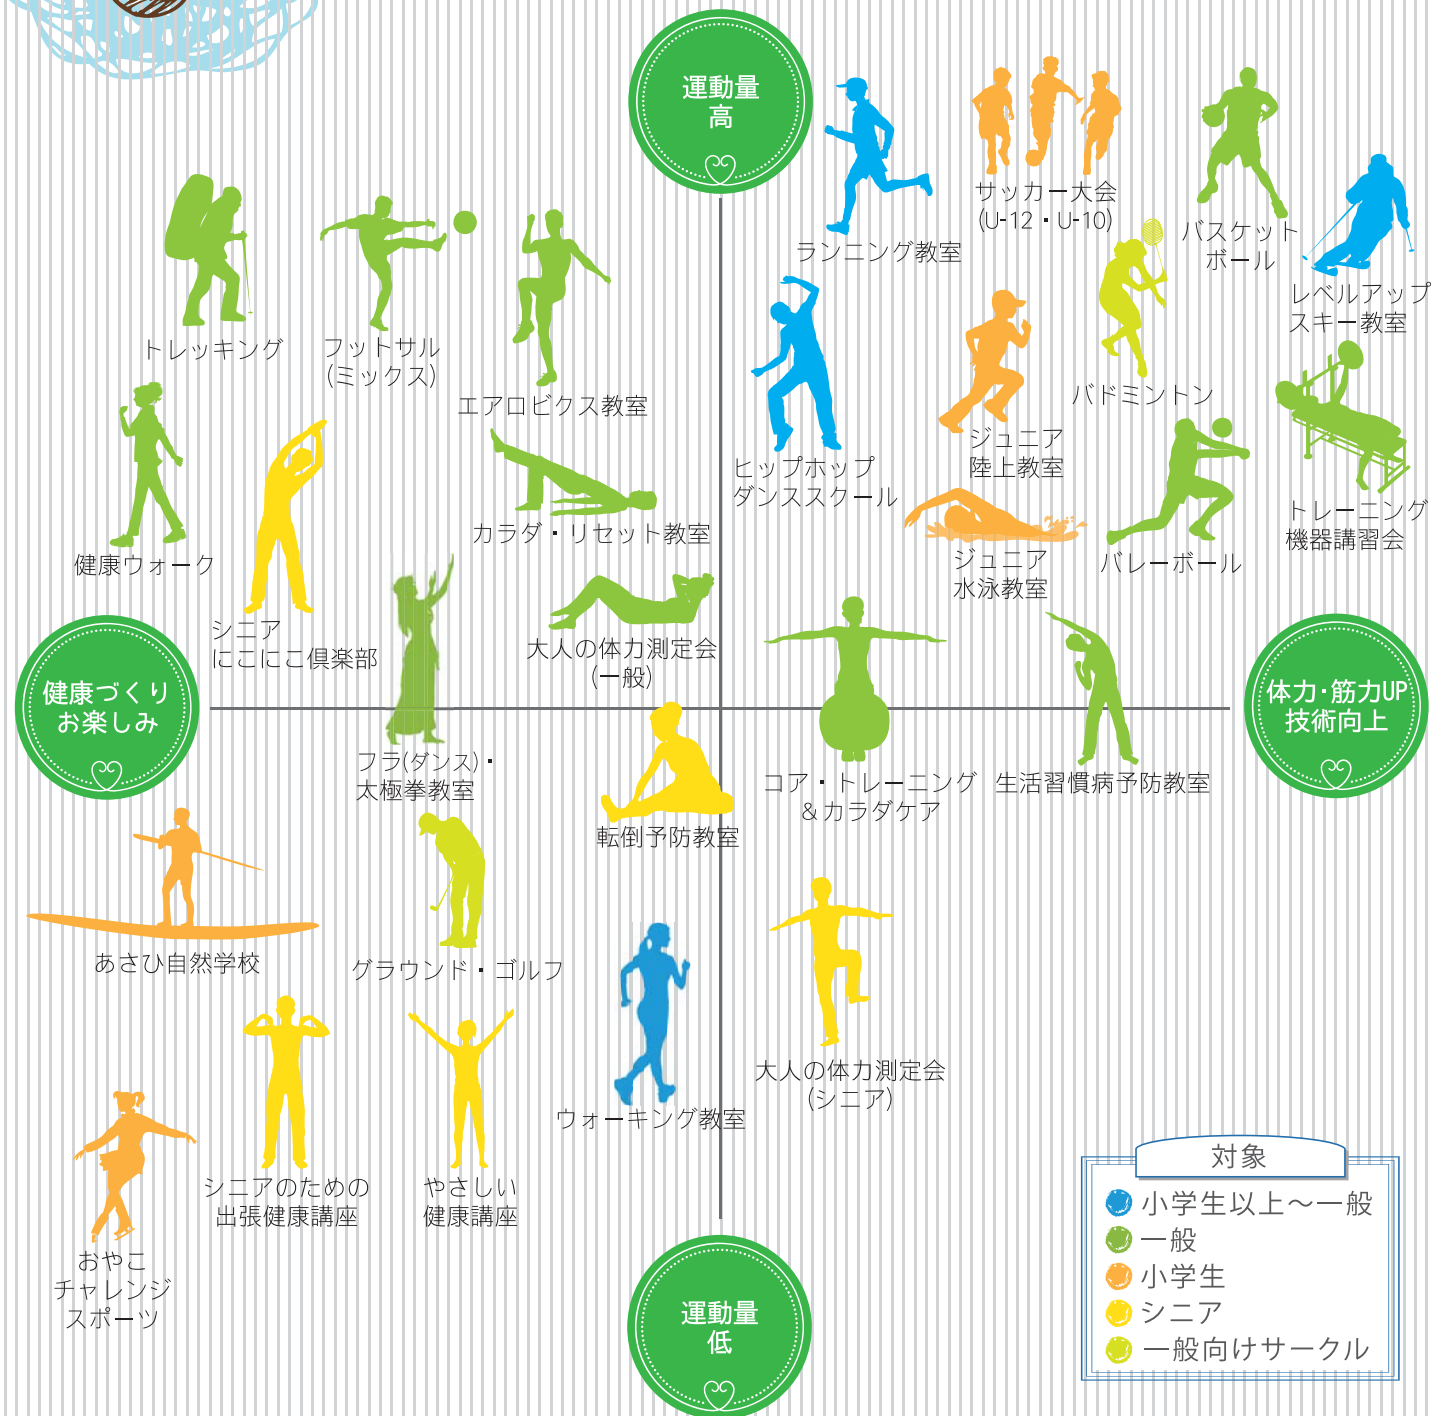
運動量
高

ランニング教室

サッカー大会
(U-12・U-10)

バスケット
ボール

レベルアップ
スキー教室

トレッキング

フットサル
(ミックス)

エアロビクス教室

ヒップホップ
ダンススクール

ジュニア
陸上教室

バドミントン

トレーニング
機器講習会

健康ウォーク

シニア
にこにこ倶楽部

カラダ・リセット教室

ジュニア
水泳教室

バレーボール

大人の体力測定会
(一般)

健康づくり
お楽しみ

体力・筋力UP
技術向上

フラ(ダンス)・
太極拳教室

コア・トレーニング
&カラダケア

生活習慣病予防教室

転倒予防教室

あさひ自然学校

グラウンド・ゴルフ

大人の体力測定会
(シニア)

ウォーキング教室

シニアのための
出張健康講座

やさしい
健康講座

おやこ
チャレンジ
スポーツ

運動量
低

対象
小学生以上～一般
一般
小学生
シニア
一般向けサークル